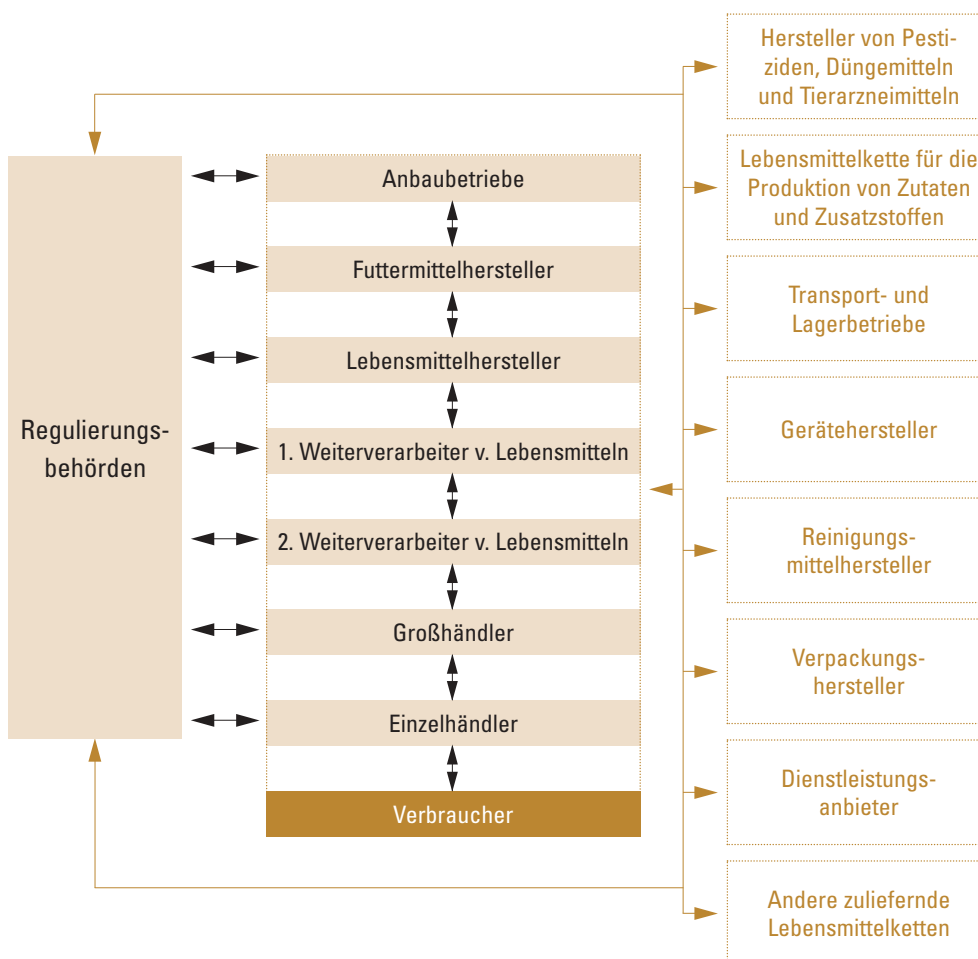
Regulierungsbehörden

Anbaubetriebe

Futtermittelhersteller

Lebensmittelhersteller

1. Weiterverarbeiter v. Lebensmitteln

2. Weiterverarbeiter v. Lebensmitteln

Großhändler

Einzelhändler

Verbraucher

Hersteller von Pestiziden, Düngemitteln und Tierarzneimitteln

Lebensmittelkette für die Produktion von Zutaten und Zusatzstoffen

Transport- und Lagerbetriebe

Gerätehersteller

Reinigungsmittelhersteller

Verpackungshersteller

Dienstleistungsanbieter

Andere zuliefernde Lebensmittelketten